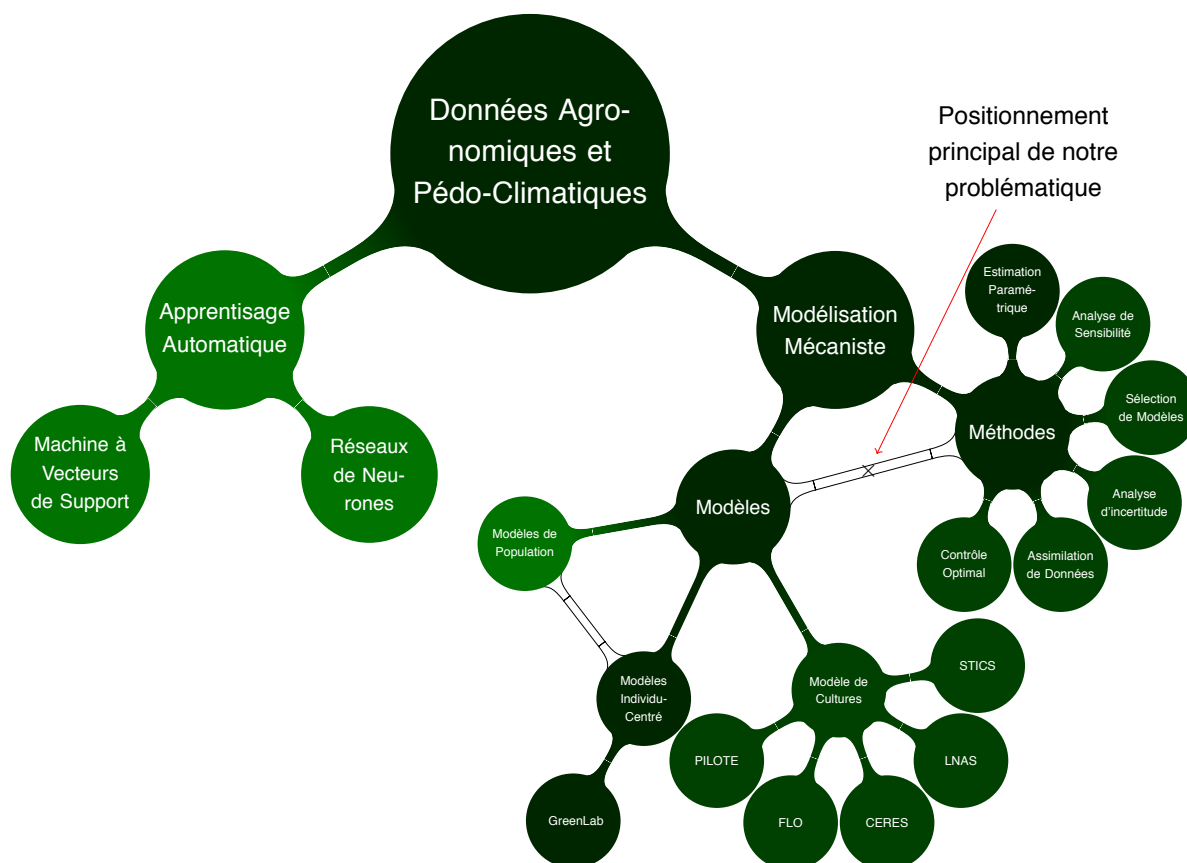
Données Agronomiques et Pédo-Climatiques

Positionnement principal de notre problématique

Apprentisage Automatique

Machine à Vecteurs de Support

Réseaux de Neurones

Modélisation Mécaniste

Méthodes

Estimation Paramétrique

Analyse de Sensibilité

Sélection de Modèles

Analyse d'incertitude

Assimilation de Données

Contrôle Optimal

Modèles

Modèles de Population

Modèles Individu-Centré

GreenLab

Modèle de Cultures

STICS

LNAS

CERES

FLO

PILOTE